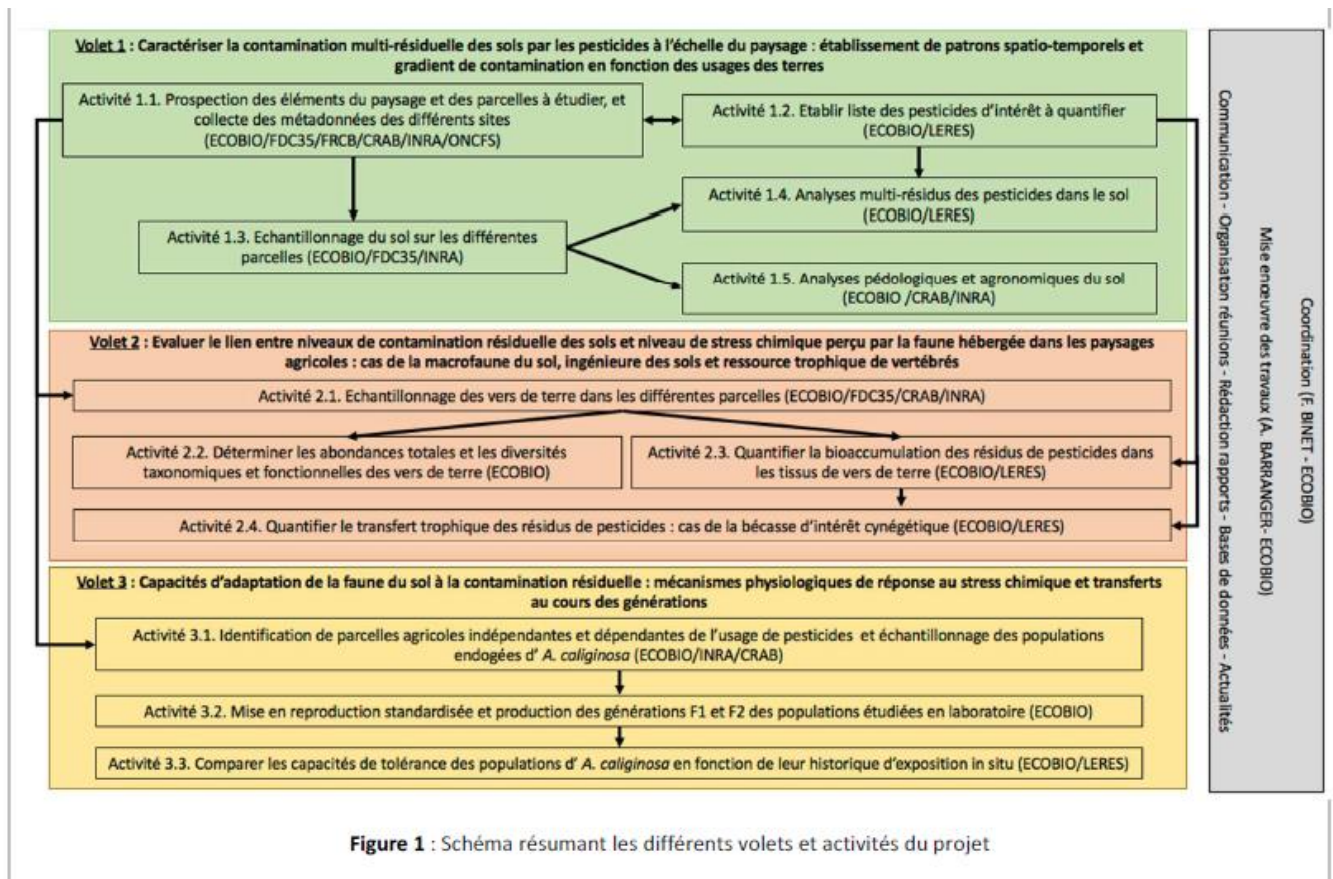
Volet 1 : Caractériser la contamination multi-résiduelle des sols par les pesticides à l'échelle du paysage : établissement de patrons spatio-temporels et gradient de contamination en fonction des usages des terres

Activité 1.1. Prospection des éléments du paysage et des parcelles à étudier, et collecte des métadonnées des différents sites (ECOBIO/FDC35/FRCB/CRAB/INRA/ONCFS)

Activité 1.2. Etablir liste des pesticides d'intérêt à quantifier (ECOBIO/LERES)

Activité 1.4. Analyses multi-résidus des pesticides dans le sol (ECOBIO/LERES)

Activité 1.3. Echantillonnage du sol sur les différentes parcelles (ECOBIO/FDC35/INRA)

Activité 1.5. Analyses pédologiques et agronomiques du sol (ECOBIO /CRAB/INRA)

Volet 2 : Evaluer le lien entre niveaux de contamination résiduelle des sols et niveau de stress chimique perçu par la faune hébergée dans les paysages agricoles : cas de la macrofaune du sol, ingénieure des sols et ressource trophique de vertébrés

Activité 2.1. Echantillonnage des vers de terre dans les différentes parcelles (ECOBIO/FDC35/CRAB/INRA)

Activité 2.2. Déterminer les abondances totales et les diversités taxonomiques et fonctionnelles des vers de terre (ECOBIO)

Activité 2.3. Quantifier la bioaccumulation des résidus de pesticides dans les tissus de vers de terre (ECOBIO/LERES)

Activité 2.4. Quantifier le transfert trophique des résidus de pesticides : cas de la bécasse d'intérêt cynégétique (ECOBIO/LERES)

Volet 3 : Capacités d'adaptation de la faune du sol à la contamination résiduelle : mécanismes physiologiques de réponse au stress chimique et transferts au cours des générations

Activité 3.1. Identification de parcelles agricoles indépendantes et dépendantes de l'usage de pesticides et échantillonnage des populations endogées d' A. caliginosa (ECOBIO/INRA/CRAB)

Activité 3.2. Mise en reproduction standardisée et production des générations F1 et F2 des populations étudiées en laboratoire (ECOBIO)

Activité 3.3. Comparer les capacités de tolérance des populations d' A. caliginosa en fonction de leur historique d'exposition in situ (ECOBIO/LERES)

Coordination (F. BINET - ECOBIO)
Mise enoeuvre des travaux (A. BARRANGER- ECOBIO)
Communication - Organisaton réunions - Rédaction rapports - Bases de données - Actualités

Figure 1 : Schéma résumant les différents volets et activités du projet